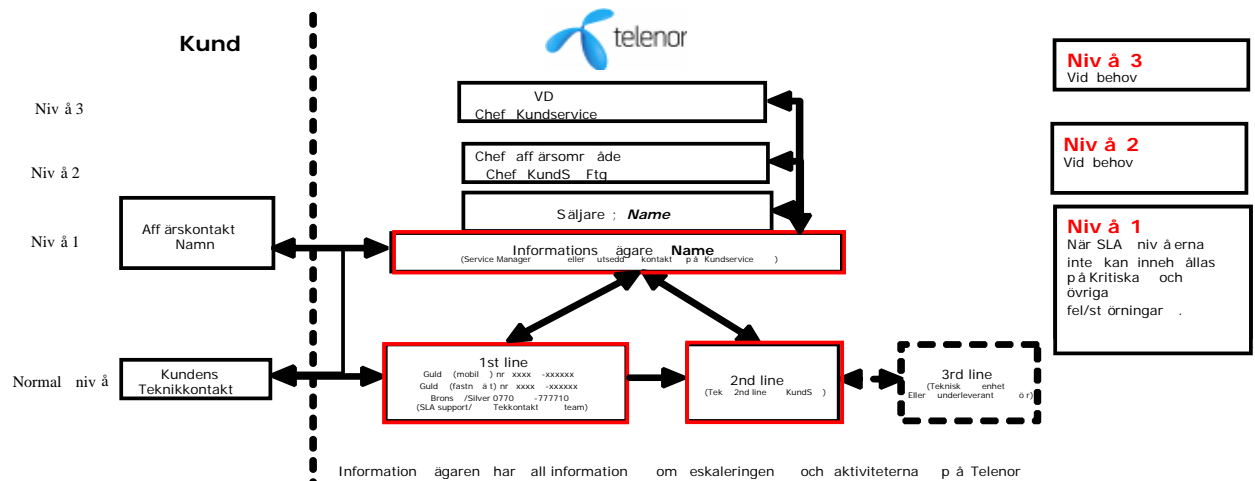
Kund

telenor

Niv å 3
Vid behov

Niv å 3

VD
Chef Kundservice

Niv å 2
Vid behov

Niv å 2

Chef aff ärsomr åde
Chef KundS Ftg

Säljare ; Name

Niv å 1
När SLA niv å erna inte kan inneh ållas på Kritiska och övriga fel/st örningar .

Niv å 1

Aff ärskontakt
Namn

Informations ägare Name
(Service Manager eller utsedd kontakt p å Kundservice )

Normal niv å

Kundens
Teknikkontakt

1st line
Guld (mobil ) nr xxxx -xxxxxx
Guld (fastn ä t) nr xxxx -xxxxxx
Brons /Silver 0770 -777710
(SLA support/ Tekkontakt team)

2nd line
(Tek 2nd line KundS )

3rd line
(Teknisk enhet
Eller underleverant ö r)

Information ägaren har all information om eskaleringen och aktiviteterna p å Telenor